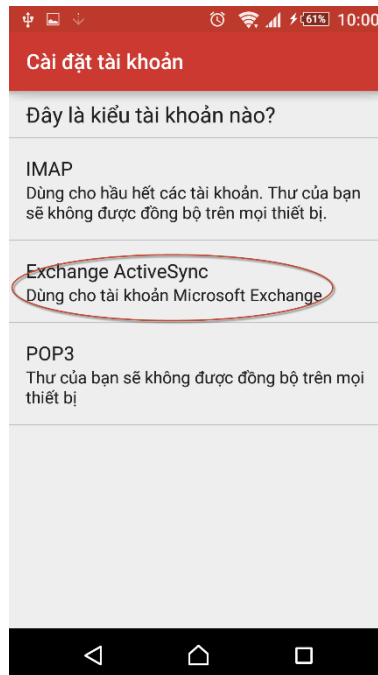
61% 10:00

Cài đặt tài khoản

Đây là kiểu tài khoản nào?

IMAP
Dùng cho hầu hết các tài khoản. Thư của bạn sẽ không được đồng bộ trên mọi thiết bị.

Exchange ActiveSync
Dùng cho tài khoản Microsoft Exchange

POP3
Thư của bạn sẽ không được đồng bộ trên mọi thiết bị